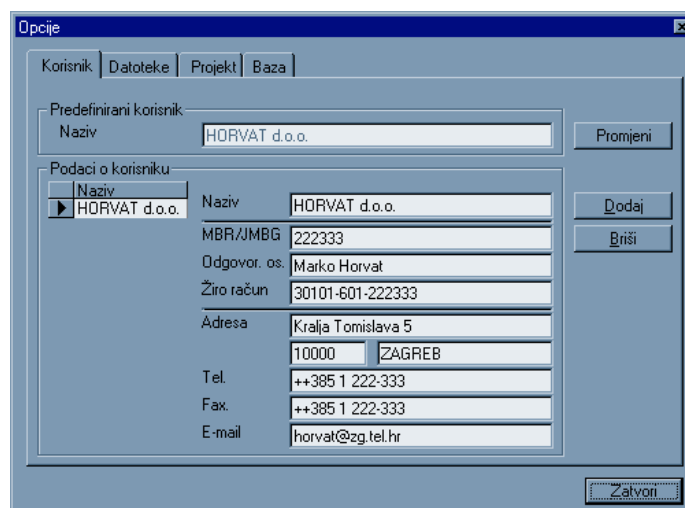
Opcije

Korisnik | Datoteke | Projekt | Baza

Predefinirani korisnik
Naziv HORVAT d.o.o.

Promjeni

Podaci o korisniku

| Naziv |
|---|
| HORVAT d.o.o. |

Naziv HORVAT d.o.o.
MBR/JMBG 222333
Odgovor. os. Marko Horvat
Žiro račun 30101-601-222333
Adresa Kralja Tomislava 5
10000 ZAGREB
Tel. ++385 1 222-333
Fax. ++385 1 222-333
E-mail horvat@zg.tel.hr

Dodaj
Briši

Zatvori